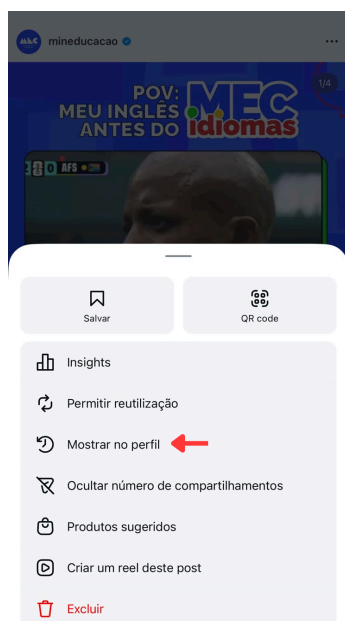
mineducacao

POV:
MEU INGLÊS
ANTES DO MEC idiomas

1/4

3 0 AFS

Salvar

QR code

Insights

Permitir reutilização

Mostrar no perfil

Ocultar número de compartilhamentos

Produtos sugeridos

Criar um reel deste post

Excluir